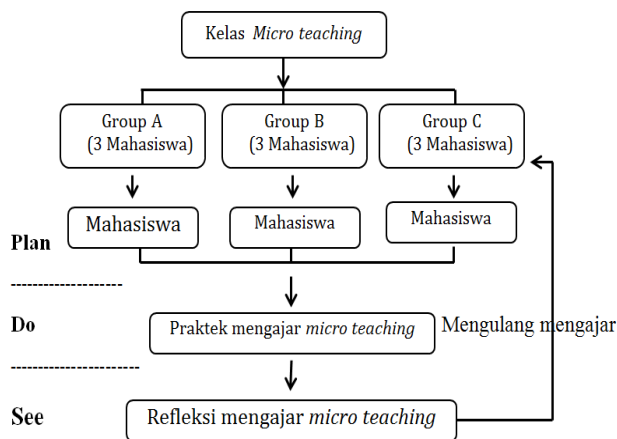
Kelas *Micro teaching*

Group A (3 Mahasiswa)

Group B (3 Mahasiswa)

Group C (3 Mahasiswa)

Mahasiswa

Mahasiswa

Mahasiswa

Plan

--------------------

Do

Praktek mengajar *micro teaching*

Mengulang mengajar

----------------------

See

Refleksi mengajar *micro teaching*